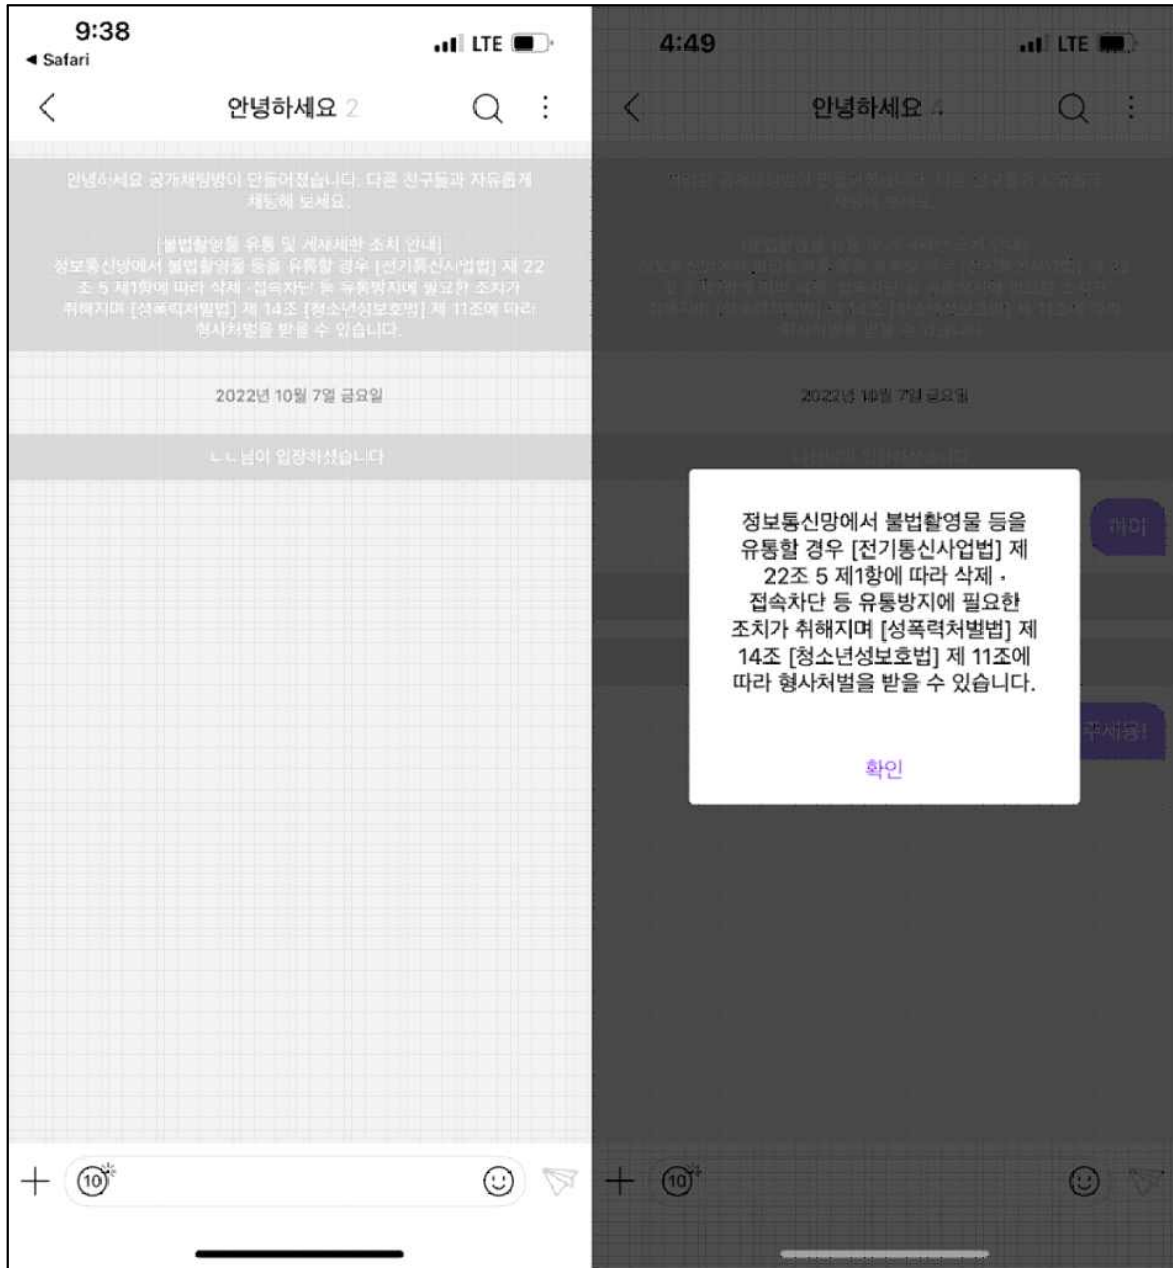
9:38
◀ Safari
LTE

안녕하세요 2

안녕하세요 공개채팅방이 만들어졌습니다. 다른 친구들과 자유롭게 채팅해 보세요.

[불법촬영물 유통 및 제재에 대한 조치 안내]
정보통신망에서 불법촬영물 등을 유통할 경우 [전기통신사업법] 제 22조 5 제1항에 따라 삭제 · 접속차단 등 유통방지에 필요한 조치가 취해지며 [성폭력처벌법] 제 14조 [청소년성보호법] 제 11조에 따라 형사처벌을 받을 수 있습니다.

2022년 10월 7일 금요일

ㄴㄴ님이 입장하셨습니다

10

4:49
LTE

안녕하세요 4

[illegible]

2022년 10월 7일 금요일

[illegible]

정보통신망에서 불법촬영물 등을 유통할 경우 [전기통신사업법] 제 22조 5 제1항에 따라 삭제 · 접속차단 등 유통방지에 필요한 조치가 취해지며 [성폭력처벌법] 제 14조 [청소년성보호법] 제 11조에 따라 형사처벌을 받을 수 있습니다.

확인

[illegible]

10